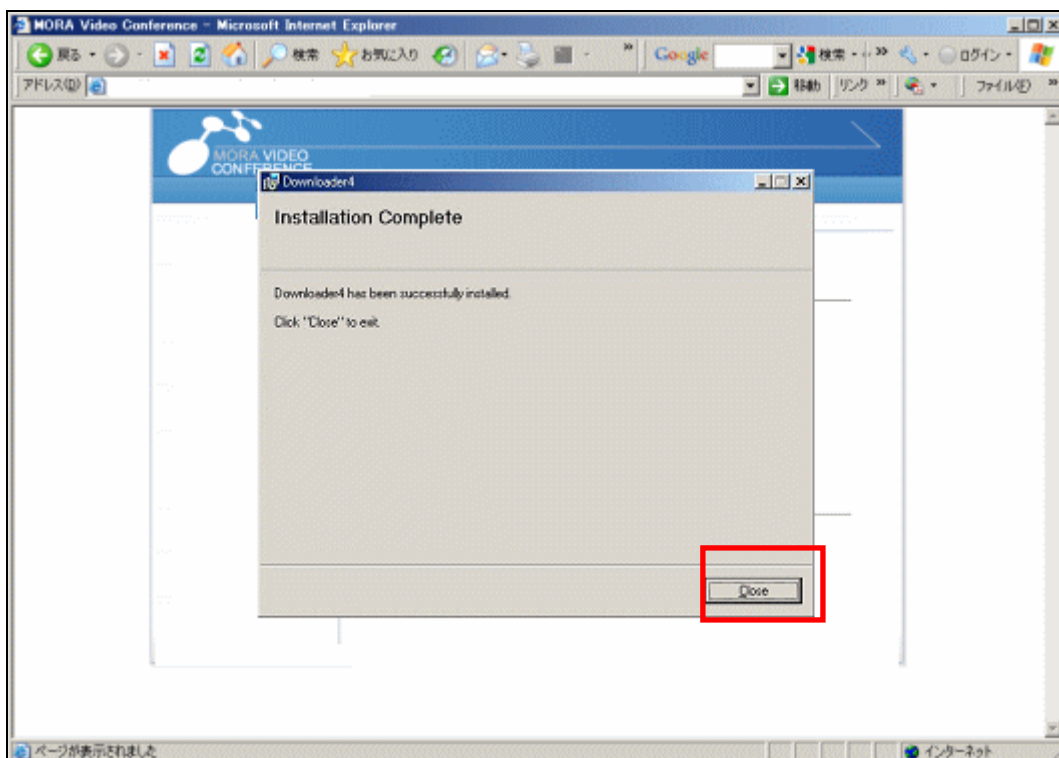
MORA Video Conference - Microsoft Internet Explorer

戻る 検索 お気に入り Google 検索 ログイン

アドレス(D) 移動 リンク ファイル(F)

MORA VIDEO CONFERENCE

Downloader4

Installation Complete

Downloader4 has been successfully installed.

Click "Close" to exit.

Close

ページが表示されました

インターネット